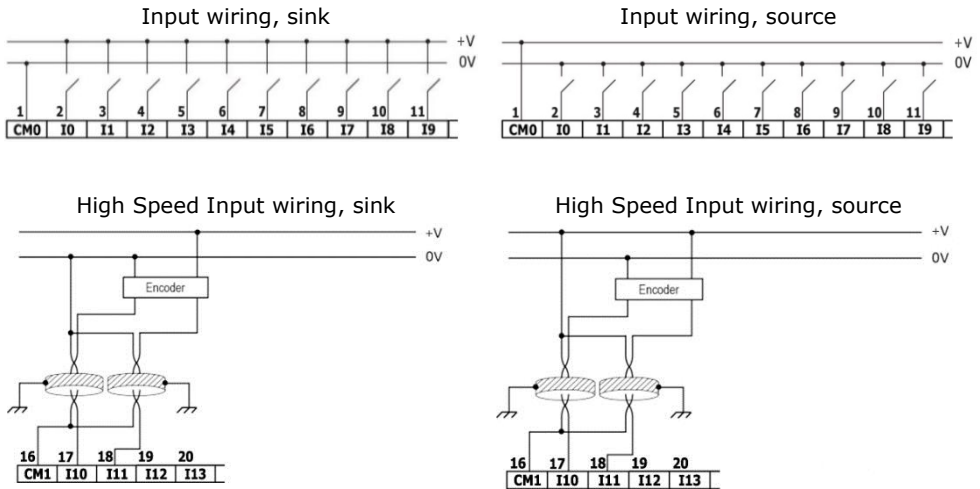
Input wiring, sink

+V
0V

1 2 3 4 5 6 7 8 9 10 11

| CM0 | I0 | I1 | I2 | I3 | I4 | I5 | I6 | I7 | I8 | I9 |
|---|---|---|---|---|---|---|---|---|---|---|

Input wiring, source

+V
0V

1 2 3 4 5 6 7 8 9 10 11

| CM0 | I0 | I1 | I2 | I3 | I4 | I5 | I6 | I7 | I8 | I9 |
|---|---|---|---|---|---|---|---|---|---|---|

High Speed Input wiring, sink

+V
0V

Encoder

16 17 18 19 20

| CM1 | I10 | I11 | I12 | I13 |
|---|---|---|---|---|

High Speed Input wiring, source

+V
0V

Encoder

16 17 18 19 20

| CM1 | I10 | I11 | I12 | I13 |
|---|---|---|---|---|